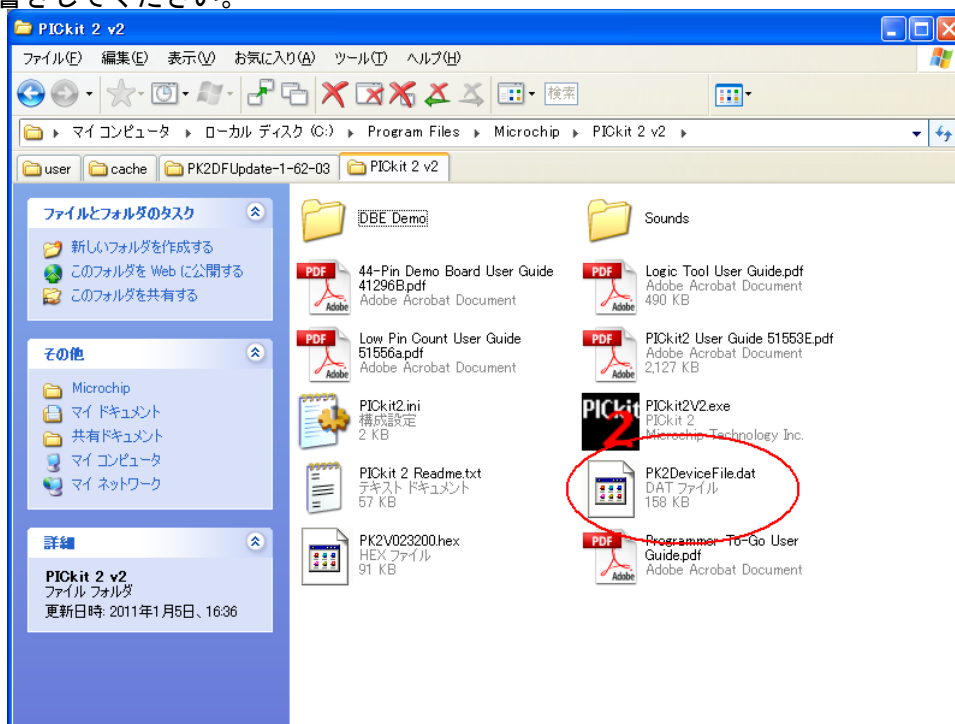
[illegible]

PICkit 2 v2

ファイル(F) 編集(E) 表示(V) お気に入り(A) ツール(T) ヘルプ(H)

検索

マイ コンピュータ ▸ ローカル ディスク (C:) ▸ Program Files ▸ Microchip ▸ PICkit 2 v2 ▸

user | cache | PK2DFUpdate-1-62-03 | PICkit 2 v2

ファイルとフォルダのタスク
新しいフォルダを作成する
このフォルダを Web に公開する
このフォルダを共有する

その他
Microchip
マイ ドキュメント
共有ドキュメント
マイ コンピュータ
マイ ネットワーク

詳細
PICkit 2 v2
ファイル フォルダ
更新日時: 2011年1月5日、16:36

DBE Demo

Sounds

44-Pin Demo Board User Guide 41296B.pdf
Adobe Acrobat Document

Logic Tool User Guide.pdf
Adobe Acrobat Document
490 KB

Low Pin Count User Guide 51556a.pdf
Adobe Acrobat Document

PICkit2 User Guide 51553E.pdf
Adobe Acrobat Document
2,127 KB

PICkit2.ini
構成設定
2 KB

PICkit2V2.exe
PICkit 2
Microchip Technology Inc.

PICkit 2 Readme.txt
テキスト ドキュメント
57 KB

PK2DeviceFile.dat
DAT ファイル
158 KB

PK2V023200.hex
HEX ファイル
91 KB

Programmer-To-Go User Guide.pdf
Adobe Acrobat Document

2